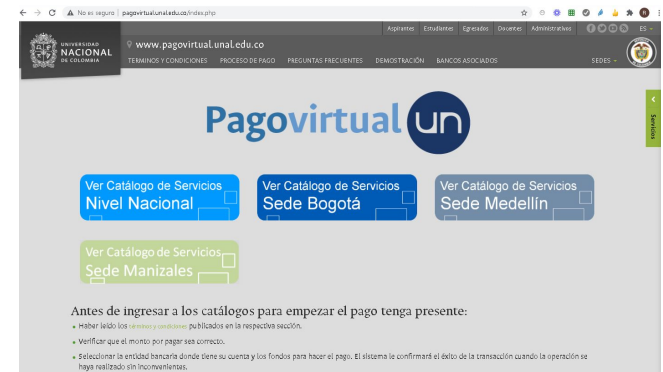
No es seguro | pagovirtual.unal.edu.co/index.php

ES

UNIVERSIDAD NACIONAL DE COLOMBIA

www.pagovirtual.unal.edu.co

Aspirantes Estudiantes Egresados Docentes Administrativos

TERMINOS Y CONDICIONES PROCESO DE PAGO PREGUNTAS FRECUENTES DEMOSTRACIÓN BANCOS ASOCIADOS

SEDES

Servicios

Pagovirtual un

Ver Catálogo de Servicios Nivel Nacional

Ver Catálogo de Servicios Sede Bogotá

Ver Catálogo de Servicios Sede Medellín

Ver Catálogo de Servicios Sede Manizales

Antes de ingresar a los catálogos para empezar el pago tenga presente:

- Haber leído los términos y condiciones publicados en la respectiva sección.
- Verificar que el monto por pagar sea correcto.
- Seleccionar la entidad bancaria donde tiene su cuenta y los fondos para hacer el pago. El sistema le confirmará el éxito de la transacción cuando la operación se haya realizado sin inconvenientes.